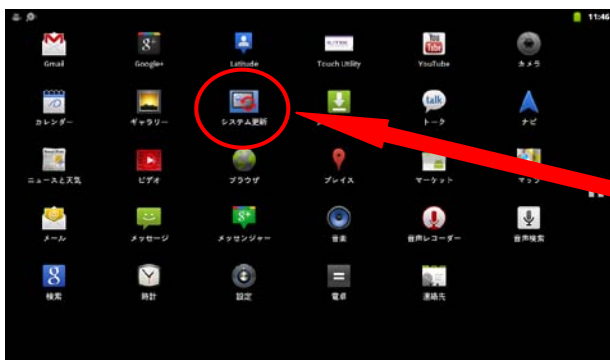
11:46

Gmail
Google+
Latitude
Touch Utility
YouTube
カメラ

カレンダー
ギャラリー
システム更新
トーク
ナビ

ニュースと天気
ビデオ
ブラウザ
プレイス
マーケット
マップ

メール
メッセージ
メッセンジャー
音楽
音声レコーダー
音声検索

検索
時計
設定
電卓
連絡先